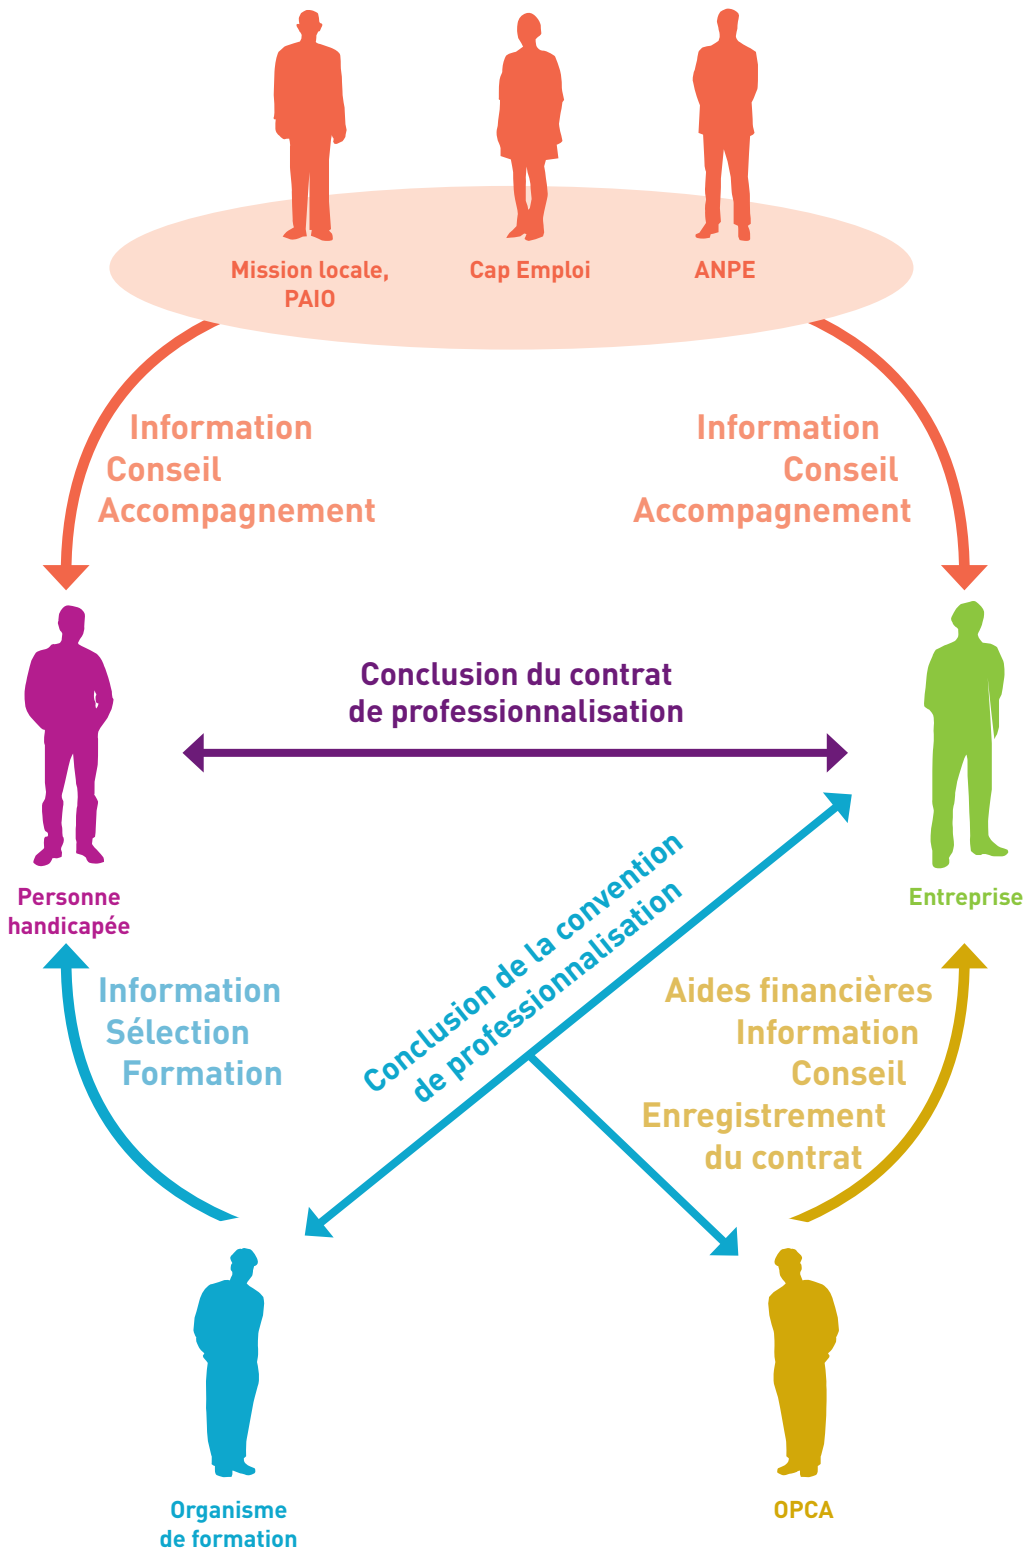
Mission locale, PAIO

Cap Emploi

ANPE

Information
Conseil
Accompagnement

Information
Conseil
Accompagnement

Conclusion du contrat de professionnalisation

Personne handicapée

Entreprise

Information
Sélection
Formation

Conclusion de la convention de professionnalisation

Aides financières
Information
Conseil
Enregistrement du contrat

Organisme de formation

OPCA